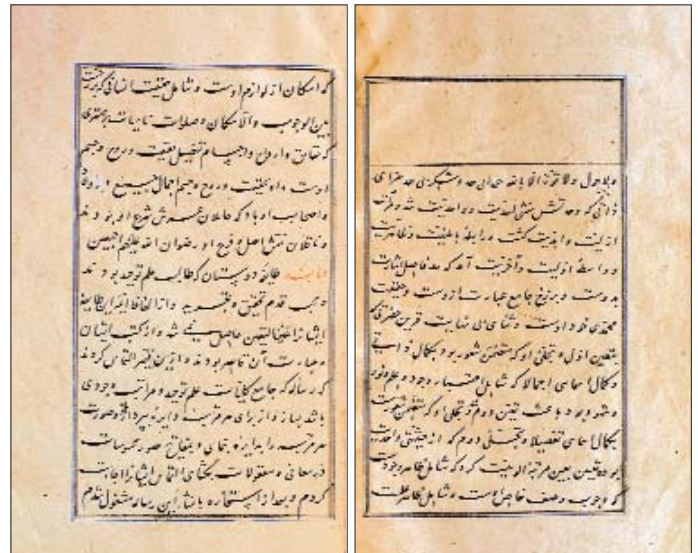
که امکان از لوازم اوست و شامل حقیقت انسانی که برزخیت
بین الوجوب والامکان و صلوات نامیات بر اشرف
کو حقایق وارواح واجسام تفصیل حقیقت و روح وجسم
اوست واو حقیقت و روح وجسم اجمال جمیع ارواح
واصحاب او باد که حاملان عرش شرع او بو د ند
و ناقلان نقش اصل و فرع او رضوان الله علیهم اجمعین
اما بعد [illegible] طالب علم توحید بو د ند
حسب قدم تحقیق و تقصیر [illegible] و اکثر الفاظ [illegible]
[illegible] حاصل شد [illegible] ایشان
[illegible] و این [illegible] کرده
کرساله که جامع کلیات علم توحید و مراتب وجودی
باشد سازد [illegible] مرتبه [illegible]
مرتبه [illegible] صور مناسبت
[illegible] و معقولات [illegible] ایشان اجابت
کردم و بعد از استخاره باشارت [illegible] شدم

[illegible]
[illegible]
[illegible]
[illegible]
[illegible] اصل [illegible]
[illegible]
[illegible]
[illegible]
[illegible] علم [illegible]
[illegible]
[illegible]
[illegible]
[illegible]
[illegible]
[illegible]